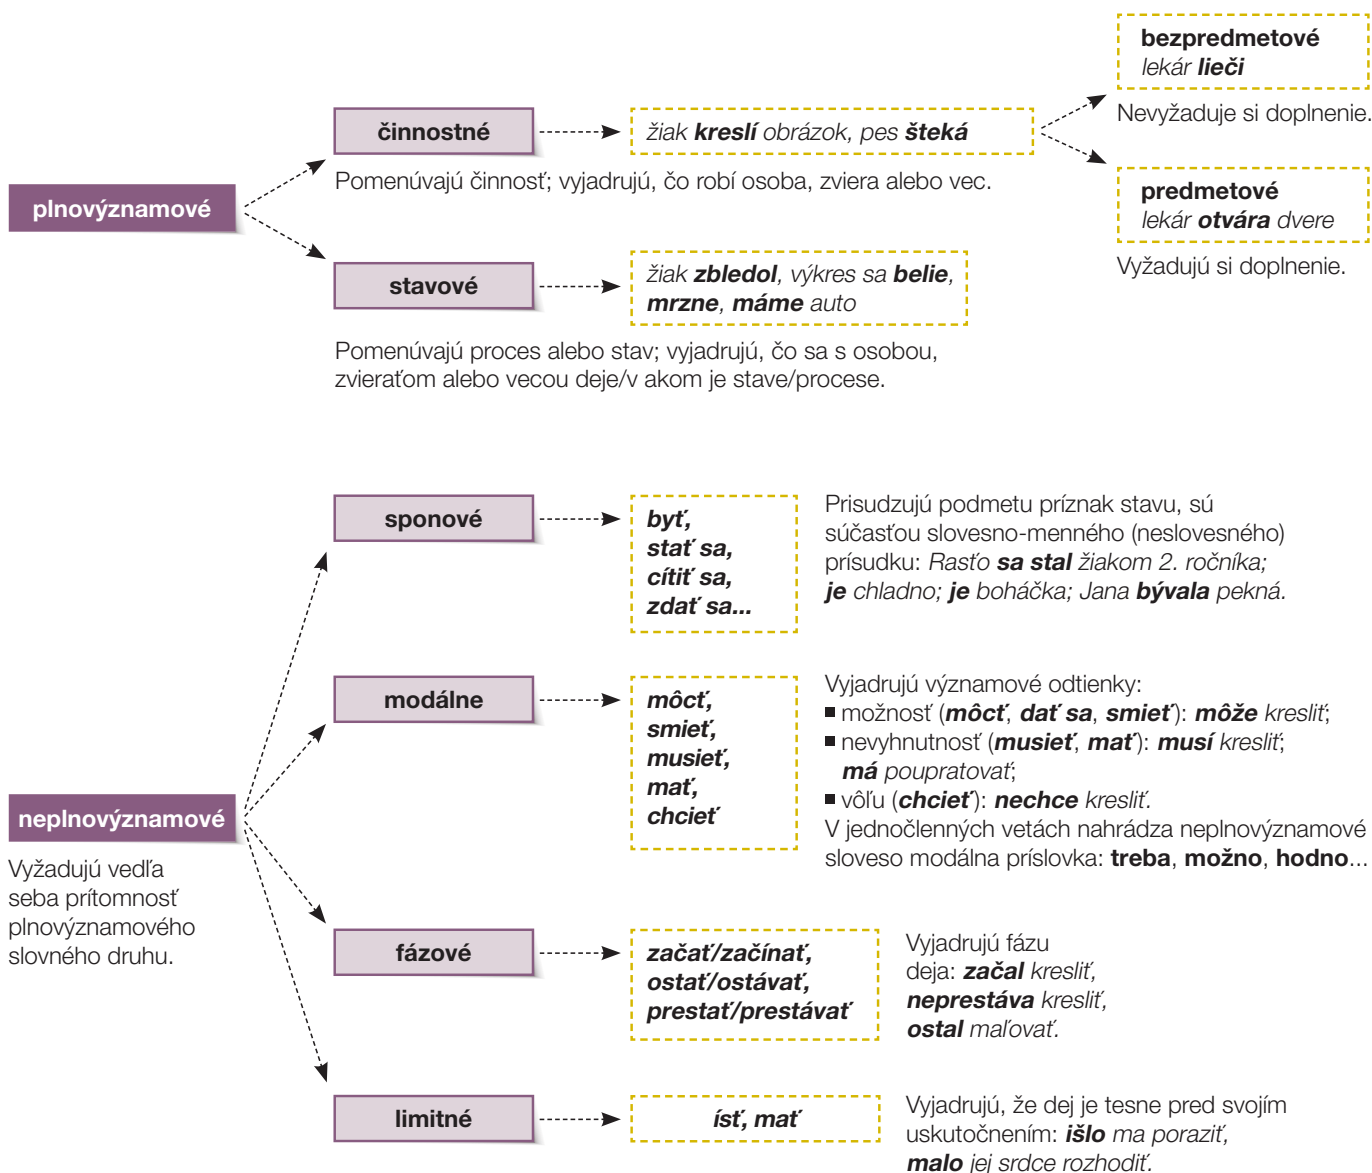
plnovýznamové

činnostné

žiak kreslí obrázok, pes šteká

Pomenúvajú činnosť; vyjadrujú, čo robí osoba, zviera alebo vec.

bezpredmetové
lekár lieči

Nevyžaduje si doplnenie.

predmetové
lekár otvára dvere

Vyžadujú si doplnenie.

stavové

žiak zbledol, výkres sa belie, mrzne, máme auto

Pomenúvajú proces alebo stav; vyjadrujú, čo sa s osobou, zvieraťom alebo vecou deje/v akom je stave/procese.

neplnovýznamové

Vyžadujú vedľa seba prítomnosť plnovýznamového slovného druhu.

sponové

byť, stať sa, cítiť sa, zdať sa...

Prisudzujú podmetu príznak stavu, sú súčasťou slovesno-menného (neslovesného) prísudku: Rasťo sa stal žiakom 2. ročníka; je chladno; je boháčka; Jana bývala pekná.

modálne

môcť, smieť, musieť, mať, chcieť

Vyjadrujú významové odtienky:
■ možnosť (môcť, dať sa, smieť): môže kresliť;
■ nevyhnutnosť (musieť, mať): musí kresliť; má poupratovať;
■ vôľu (chcieť): nechce kresliť.
V jednočlenných vetách nahrádza neplnovýznamové sloveso modálna príslovka: treba, možno, hodno...

fázové

začať/začínať, ostať/ostávať, prestať/prestávať

Vyjadrujú fázu deja: začal kresliť, neprestáva kresliť, ostal maľovať.

limitné

ísť, mať

Vyjadrujú, že dej je tesne pred svojím uskutočnením: išlo ma poraziť, malo jej srdce rozhodiť.